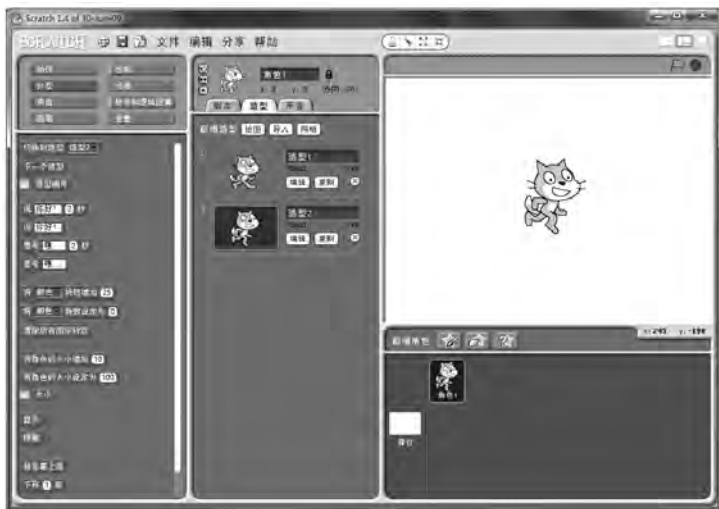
Scratch 1.4 of 30-Jun-09

SCRATCH 文件 编辑 分享 帮助

动作 控制
外观 侦测
声音 数字和逻辑运算
画笔 变量

切换到造型 造型2
下一个造型
造型编号

说 你好! 2 秒
说 你好!
思考 嗯... 2 秒
思考 嗯...

将 颜色 特效增加 25
将 颜色 特效设定为 0
清除所有图形特效

将角色的大小增加 10
将角色的大小设定为 100
大小

显示
隐藏

移至最上层
下移 1 层

角色1

脚本 造型 声音

新增造型 绘图 导入 拍摄

造型1
编辑 复制

造型2
编辑 复制

新增角色

角色1

舞台

x: 243 y: -158